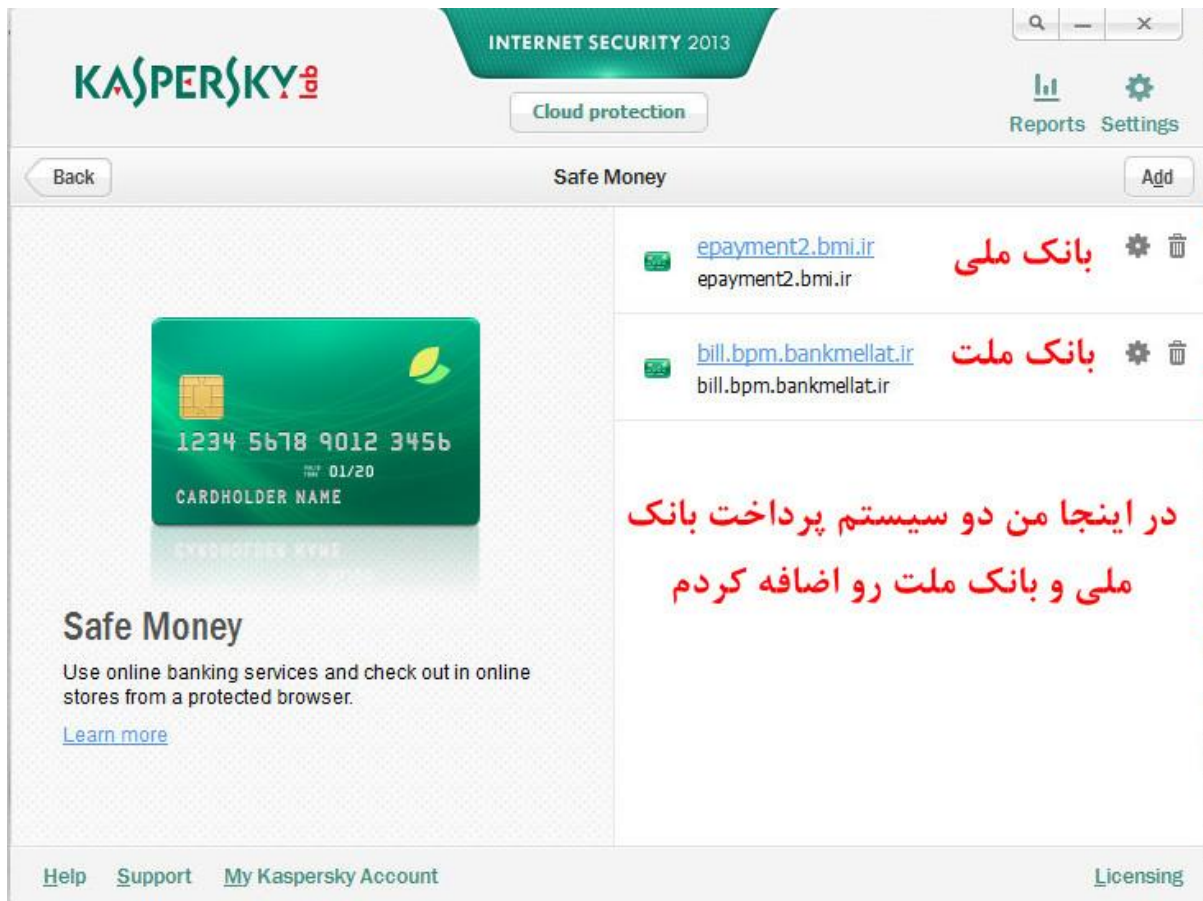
KASPERSKY lab

INTERNET SECURITY 2013

Cloud protection

Reports Settings

Back

Safe Money

Add

epayment2.bmi.ir
epayment2.bmi.ir

بانک ملی

bill.bpm.bankmellat.ir
bill.bpm.bankmellat.ir

بانک ملت

1234 5678 9012 3456
01/20
CARDHOLDER NAME

در اینجا من دو سیستم پرداخت بانک ملی و بانک ملت رو اضافه کردم

Safe Money

Use online banking services and check out in online stores from a protected browser.

Learn more

Help Support My Kaspersky Account

Licensing